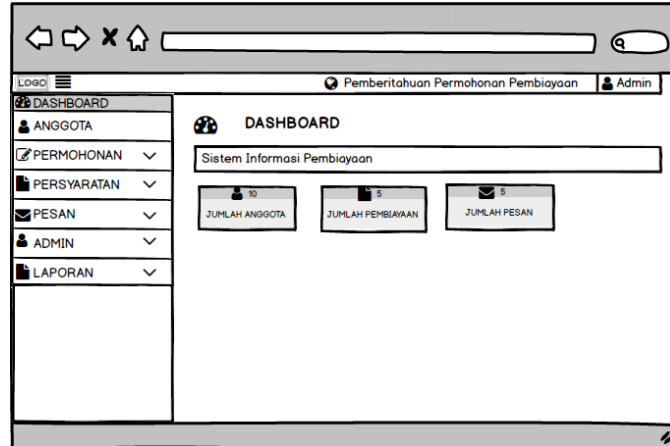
LOGO

Pemberitahuan Permohonan Pembiayaan

Admin

DASHBOARD

ANGGOTA

PERMOHONAN

PERSYARATAN

PESAN

ADMIN

LAPORAN

DASHBOARD

Sistem Informasi Pembiayaan

10

JUMLAH ANGGOTA

5

JUMLAH PEMBIAYAAN

5

JUMLAH PESAN